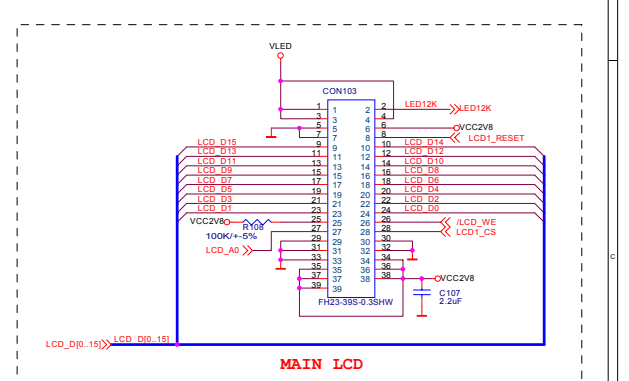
VLED

CON103

LED12K
LED12K
VCC2V8
LCD1_RESET

LCD_D15
LCD_D13
LCD_D11
LCD_D9
LCD_D7
LCD_D5
LCD_D3
LCD_D1

LCD_D14
LCD_D12
LCD_D10
LCD_D8
LCD_D6
LCD_D4
LCD_D2
LCD_D0

VCC2V8
R108
100K/+-5%
LCD_A0

/LCD_WE
LCD1_CS

VCC2V8
C107
2.2uF

FH23-39S-0.3SHW

| 1 | 1 | 2 | 2 |
|---|---|---|---|
| 3 | 3 | 4 | 4 |
| 5 | 5 | 6 | 6 |
| 7 | 7 | 8 | 8 |
| 9 | 9 | 10 | 10 |
| 11 | 11 | 12 | 12 |
| 13 | 13 | 14 | 14 |
| 15 | 15 | 16 | 16 |
| 17 | 17 | 18 | 18 |
| 19 | 19 | 20 | 20 |
| 21 | 21 | 22 | 22 |
| 23 | 23 | 24 | 24 |
| 25 | 25 | 26 | 26 |
| 27 | 27 | 28 | 28 |
| 29 | 29 | 30 | 30 |
| 31 | 31 | 32 | 32 |
| 33 | 33 | 34 | 34 |
| 35 | 35 | 36 | 36 |
| 37 | 37 | 38 | 38 |
|  | 39 |  |  |

LCD_D[0..15]
LCD_D[0..15]

MAIN LCD

C